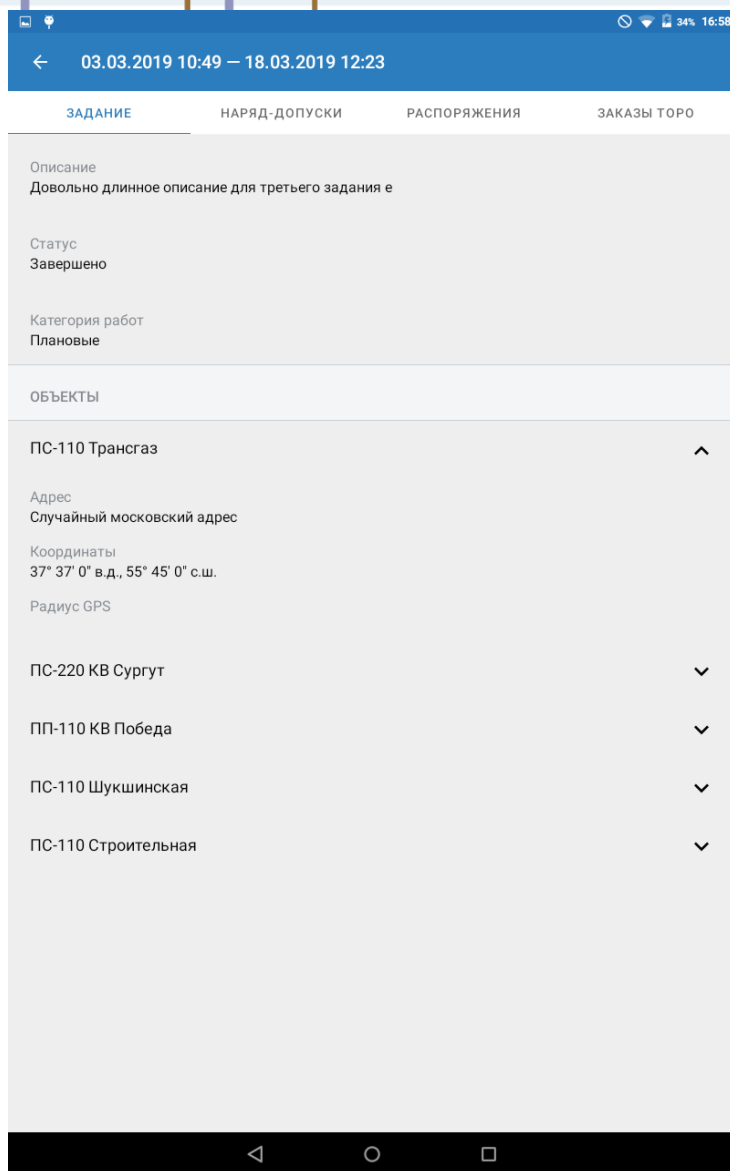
34% 16:58

03.03.2019 10:49 — 18.03.2019 12:23

ЗАДАНИЕ
НАРЯД-ДОПУСКИ
РАСПОРЯЖЕНИЯ
ЗАКАЗЫ ТОРО

Описание
Довольно длинное описание для третьего задания е

Статус
Завершено

Категория работ
Плановые

ОБЪЕКТЫ

ПС-110 Трансгаз

Адрес
Случайный московский адрес

Координаты
37° 37' 0" в.д., 55° 45' 0" с.ш.

Радиус GPS

ПС-220 КВ Сургут

ПП-110 КВ Победа

ПС-110 Шукшинская

ПС-110 Строительная